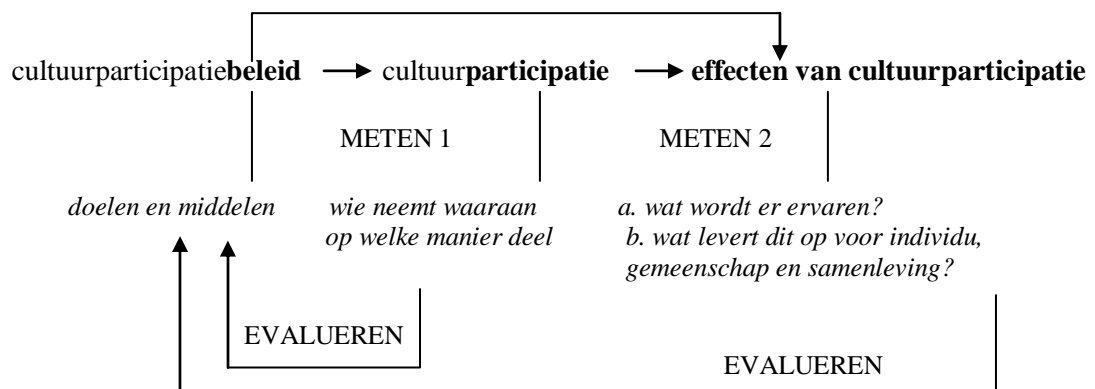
cultuurparticipatie**beleid** → cultuur**participatie** → **effecten van cultuurparticipatie**

METEN 1

METEN 2

*doelen en middelen*

*wie neemt waaraan op welke manier deel*

*a. wat wordt er ervaren?*
*b. wat levert dit op voor individu, gemeenschap en samenleving?*

EVALUEREN

EVALUEREN